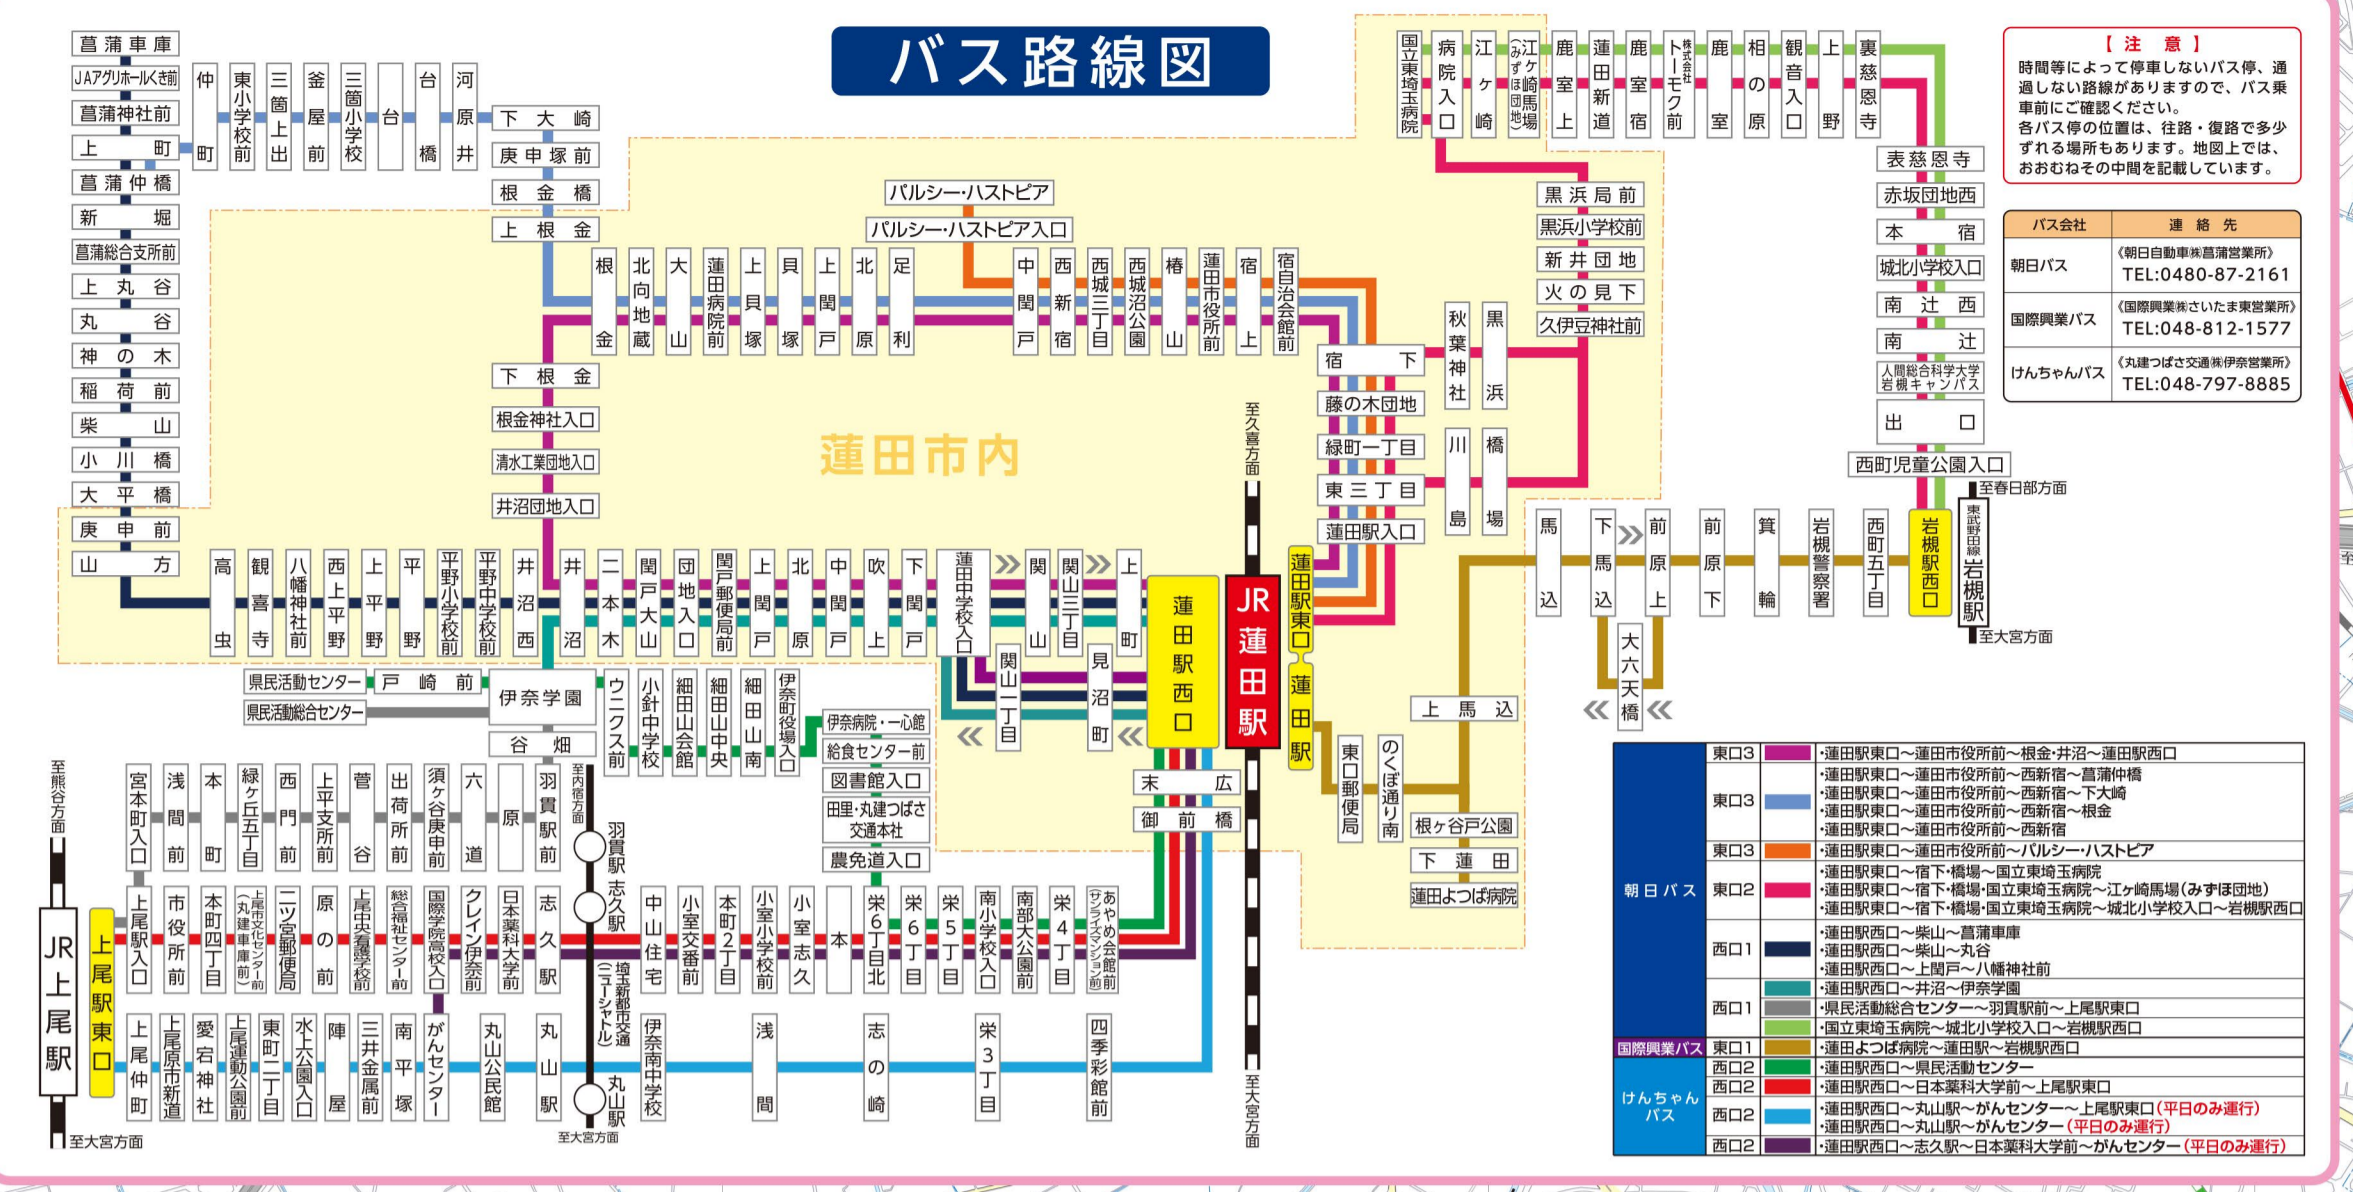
バス路線図

菖蒲車庫
JAアグリホールくき前
菖蒲神社前
上町
菖蒲仲橋
新堀
菖蒲総合支所前
上丸谷
丸谷
神の木
稲荷前
柴山
小川橋
大平橋
庚申前
山方

仲町
東小学校前
三箇上出
釜屋前
三箇小学校
台
台橋
河原井
下大崎
庚申塚前
根金橋
上根金

パルシー・ハストピア
パルシー・ハストピア入口

根金
北向地蔵
大山
蓮田病院前
上貝塚
貝塚
上閏戸
北原
足利
中閏戸
西新宿
西城三丁目
西城沼公園
椿山
蓮田市役所前
宿上
宿自治会館前

下根金
根金神社入口
清水工業団地入口
井沼団地入口

蓮田市内

高虫
観喜寺
八幡神社前
西上平野
上平野
平野
平野小学校前
平野中学校前
井沼西
井沼
二本木
閏戸大山
団地入口
閏戸郵便局前
上閏戸
北原
中閏戸
吹上
下閏戸
蓮田中学校入口
関山
関山三丁目
上町
関山一丁目
見沼町

県民活動センター
戸崎前
伊奈学園
県民活動総合センター
谷畑
ウニクス前
小針中学校
細田山会館
細田中央
細田山南
伊奈町役場入口
伊奈病院・一心館
給食センター前
図書館入口
田里・丸建つばさ交通本社
農免道入口

蓮田駅西口
JR蓮田駅
蓮田駅東口
蓮田駅
至久喜方面
至大宮方面
末広
御前橋

国立東埼玉病院
病院入口
江ヶ崎
江ヶ崎馬場（みずほ団地）
鹿室上
蓮田新道
鹿室宿
株式会社トーモク前
鹿室
相の原
観音入口
上野
裏慈恩寺
表慈恩寺
赤坂団地西
本宿
城北小学校入口
南辻西
南辻
人間総合科学大学岩槻キャンパス
出口
西町児童公園入口
黒浜局前
黒浜小学校前
新井団地
火の見下
久伊豆神社前
秋葉神社
黒浜
宿下
藤の木団地
緑町一丁目
東三丁目
蓮田駅入口
川島
橋場

馬込
下馬込
前原上
前原下
箕輪
岩槻警察署
西町五丁目
岩槻駅西口
東武野田線岩槻駅
至春日部方面
至大宮方面
大六天橋
上馬込
東口郵便局
のくぼ通り南
根ヶ谷戸公園
下蓮田
蓮田よつば病院

【注意】
時間等によって停車しないバス停、通過しない路線がありますので、バス乗車前にご確認ください。
各バス停の位置は、往路・復路で多少ずれる場所もあります。地図上では、おおむねその中間を記載しています。

| バス会社 | 連絡先 |
|---|---|
| 朝日バス | 《朝日自動車㈱菖蒲営業所》 TEL:0480-87-2161 |
| 国際興業バス | 《国際興業㈱さいたま東営業所》 TEL:048-812-1577 |
| けんちゃんバス | 《丸建つばさ交通㈱伊奈営業所》 TEL:048-797-8885 |

至熊谷方面
JR上尾駅
上尾駅東口
至大宮方面
宮本町入口
浅間前
本町
緑ケ丘五丁目
西門前
上平支所前
菅谷
出荷所前
須ヶ谷庚申前
六道
原
羽貫駅前
至内宿方面
羽貫駅
志久駅
埼玉新都市交通（ニューシャトル）
丸山駅
至大宮方面
上尾駅入口
市役所前
本町四丁目
上尾市文化センター前（丸建車庫前）
二ツ宮郵便局
原の前
上尾中央看護学校
総合福祉センター前
国際学院高校入口
クレイン伊奈前
日本薬科大学前
志久駅
中山住宅
小室交番前
本町2丁目
小室小学校前
小室志久
本
栄6丁目北
栄6丁目
栄5丁目
南小学校入口
南部大公園前
栄4丁目
あやめ会館前（サンライズマンション前）
上尾仲町
上尾原市新道
愛宕神社
上尾運動公園前
東町二丁目
水上公園入口
陣屋
三井金属前
南平塚
がんセンター
丸山公民館
丸山駅
伊奈南中学校
浅間
志の崎
栄3丁目
四季彩館前

| | | | |
|---|---|---|---|
| 朝日バス | 東口3 | | ・蓮田駅東口〜蓮田市役所前〜根金・井沼〜蓮田駅西口 |
| | 東口3 | | ・蓮田駅東口〜蓮田市役所前〜西新宿〜菖蒲仲橋 ・蓮田駅東口〜蓮田市役所前〜西新宿〜下大崎 ・蓮田駅東口〜蓮田市役所前〜西新宿〜根金 ・蓮田駅東口〜蓮田市役所前〜西新宿 |
| | 東口3 | | ・蓮田駅東口〜蓮田市役所前〜パルシー・ハストピア |
| | 東口2 | | ・蓮田駅東口〜宿下・橋場〜国立東埼玉病院 ・蓮田駅東口〜宿下・橋場・国立東埼玉病院〜江ヶ崎馬場（みずほ団地） ・蓮田駅東口〜宿下・橋場・国立東埼玉病院〜城北小学校入口〜岩槻駅西口 |
| | 西口1 | | ・蓮田駅西口〜柴山〜菖蒲車庫 ・蓮田駅西口〜柴山〜丸谷 ・蓮田駅西口〜上閏戸〜八幡神社前 |
| | 西口1 | | ・蓮田駅西口〜井沼〜伊奈学園 ・県民活動総合センター〜羽貫駅前〜上尾駅東口 ・国立東埼玉病院〜城北小学校入口〜岩槻駅西口 |
| 国際興業バス | 東口1 | | ・蓮田よつば病院〜蓮田駅〜岩槻駅西口 |
| けんちゃんバス | 西口2 | | ・蓮田駅西口〜県民活動センター |
| | 西口2 | | ・蓮田駅西口〜日本薬科大学前〜上尾駅東口 |
| | 西口2 | | ・蓮田駅西口〜丸山駅〜がんセンター〜上尾駅東口（平日のみ運行） ・蓮田駅西口〜丸山駅〜がんセンター（平日のみ運行） |
| | 西口2 | | ・蓮田駅西口〜志久駅〜日本薬科大学前〜がんセンター（平日のみ運行） |